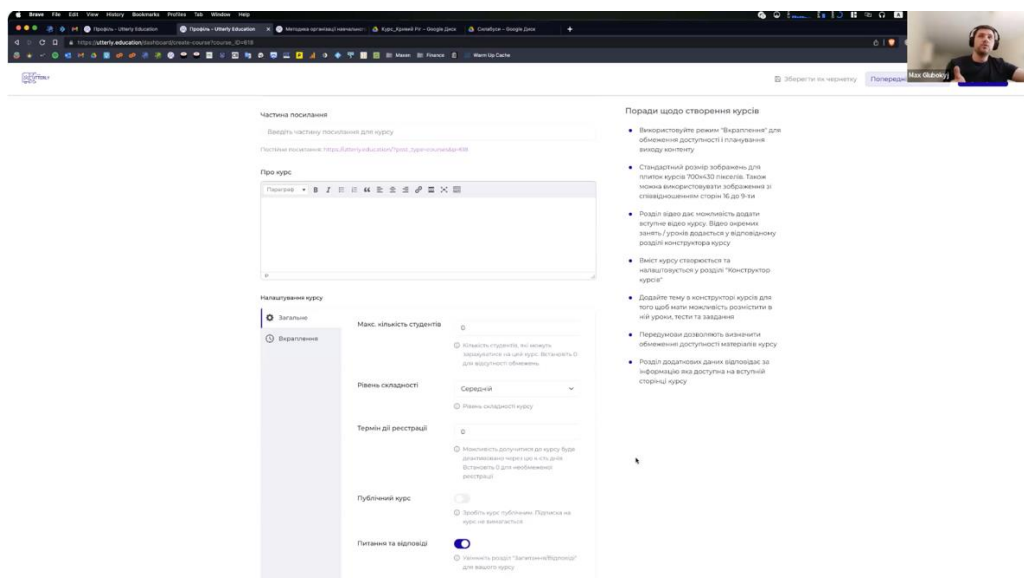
Brave File Edit View History Bookmarks Profiles Tab Window Help

Профіль – Utterly Education
Профіль – Utterly Education
Методика організації навчальног
Курс_Кримей Pr – Google Диск
Силабуси – Google Диск

https://utterly.education/dashboard/create-course/?course_ID=818

Макет Finance Warm Up Cache

Зберегти як чернетку
Попередн
Max Glubokyj

Частина посилання
Введіть частину посилання для курсу
Постійне посилання: https://utterly.education/?post_type=courses&p=818

Про курс
Параграф B I

Налаштування курсу
Загальне
Вкраплення

Макс. кількість студентів
0
Кількість студентів, які можуть зараховуватися на цей курс. Встановіть 0 для відсутності обмежень

Рівень складності
Середній
Рівень складності курсу

Термін дії реєстрації
0
Можливість долучитися до курсу буде деактивовано через цю к-сть днів. Встановіть 0 для необмеженої реєстрації

Публічний курс
Зробіть курс публічним. Підписка на курс не вимагається

Питання та відповіді
Увімкніть розділ "Запитання/Відповіді" для вашого курсу

Поради щодо створення курсів

Використовуйте режим "Вкраплення" для обмеження доступності і планування виходу контенту

Стандартний розмір зображень для плиток курсів 700×430 пікселів. Також можна використовувати зображення зі співвідношенням сторін 16 до 9-ти

Розділ відео дає можливість додати вступне відео курсу. Відео окремих занять / уроків додається у відповідному розділі конструктора курсу

Вміст курсу створюється та налаштовується у розділі "Конструктор курсів"

Додайте тему в конструкторі курсів для того щоб мати можливість розмістити в ній уроки, тести та завдання

Передумови дозволяють визначити обмеження доступності матеріалів курсу

Розділ додаткових даних відповідає за інформацію яка доступна на вступній сторінці курсу